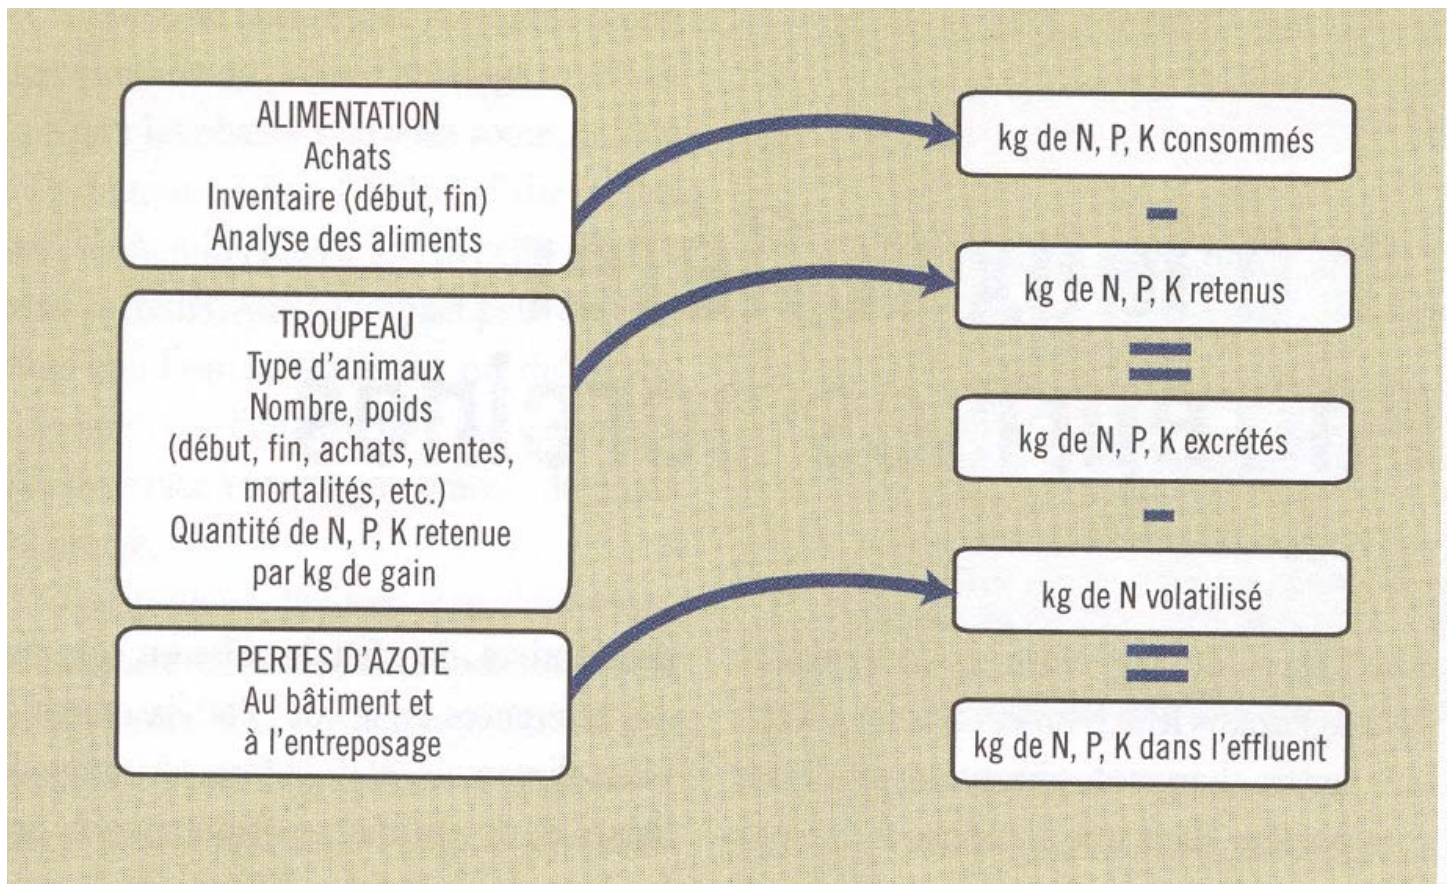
ALIMENTATION
Achats
Inventaire (début, fin)
Analyse des aliments

TROUPEAU
Type d'animaux
Nombre, poids
(début, fin, achats, ventes, mortalités, etc.)
Quantité de N, P, K retenue par kg de gain

PERTES D'AZOTE
Au bâtiment et à l'entreposage

kg de N, P, K consommés

-

kg de N, P, K retenus

=

kg de N, P, K excrétés

-

kg de N volatilisé

=

kg de N, P, K dans l'effluent